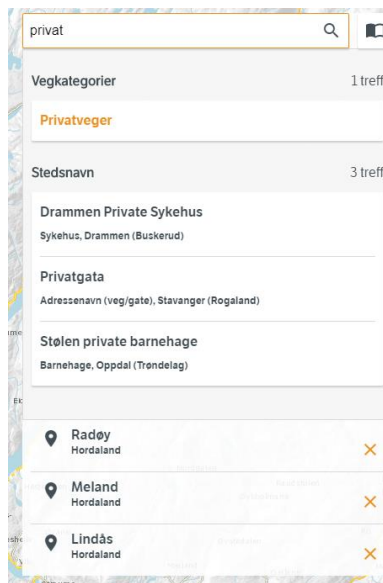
privat

Vegkategorier 1 treff

Privatveger

Stedsnavn 3 treff

Drammen Private Sykehus
Sykehus, Drammen (Buskerud)

Privatgata
Adressenavn (veg/gate), Stavanger (Rogaland)

Stølen private barnehage
Barnehage, Oppdal (Trøndelag)

Radøy
Hordaland

Meland
Hordaland

Lindås
Hordaland